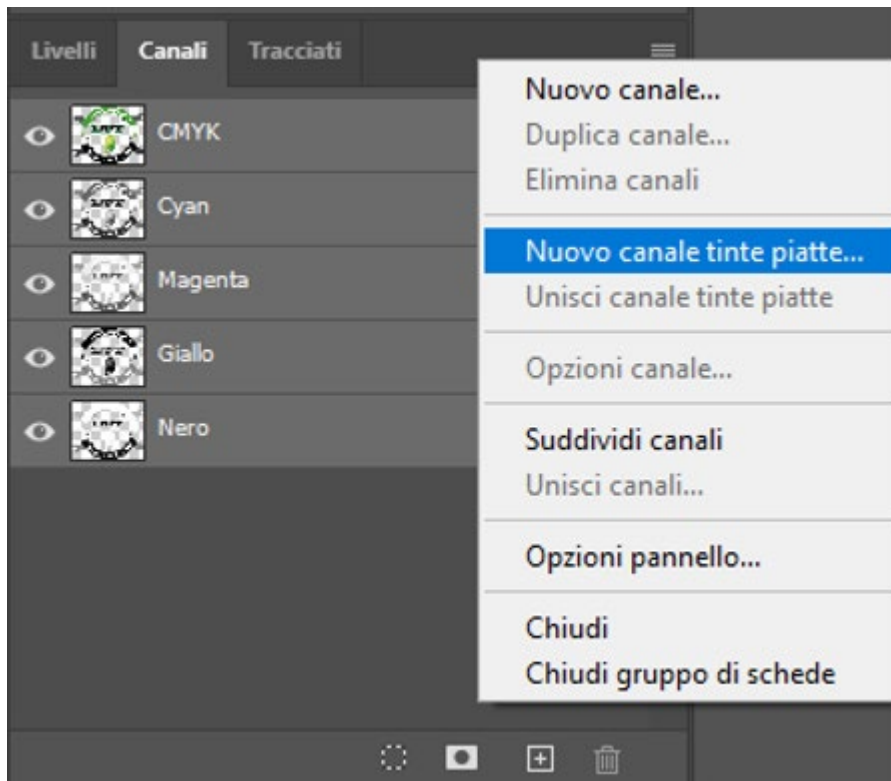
Livelli Canali Tracciati

CMYK
Cyan
Magenta
Giallo
Nero

Nuovo canale...
Duplica canale...
Elimina canali

Nuovo canale tinte piatte...
Unisci canale tinte piatte

Opzioni canale...

Suddividi canali
Unisci canali...

Opzioni pannello...

Chiudi
Chiudi gruppo di schede